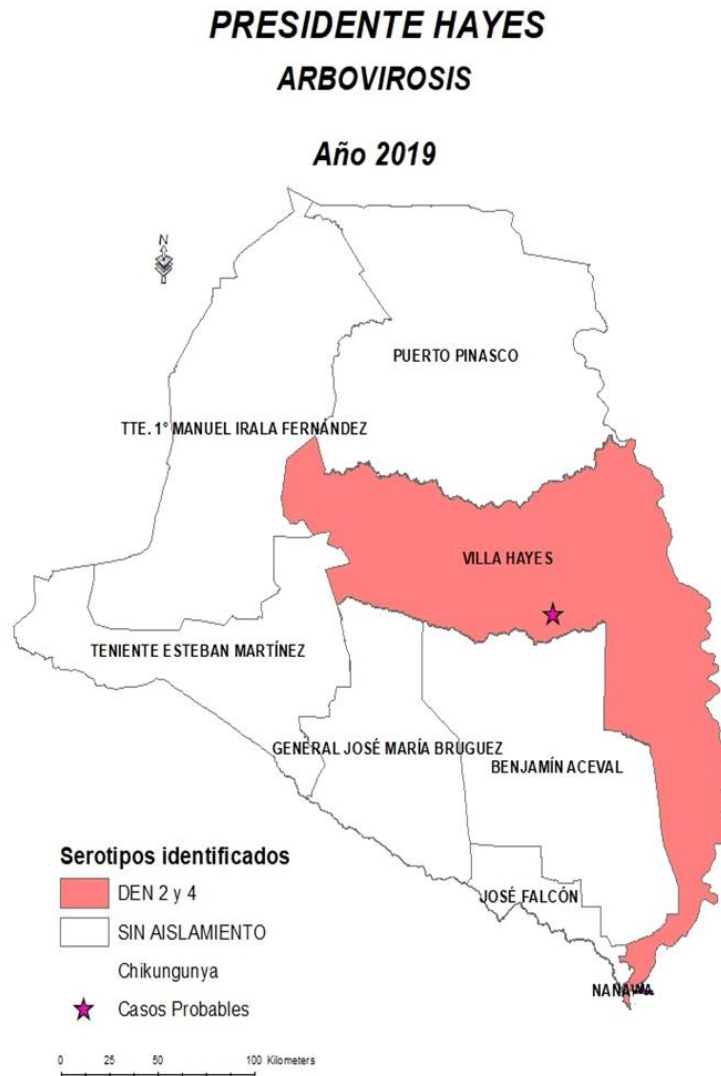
PRESIDENTE HAYES
ARBOVIROSIS

Año 2019

N

PUERTO PINASCO

TTE. 1° MANUEL IRALA FERNÁNDEZ

VILLA HAYES

TENIENTE ESTEBAN MARTÍNEZ

GENERAL JOSÉ MARÍA BRUGUEZ

BENJAMÍN ACEVAL

JOSÉ FALCÓN

NANAWA

Serotipos identificados
DEN 2 y 4
SIN AISLAMIENTO
Chikungunya
Casos Probables

0 25 50 100 Kilometers